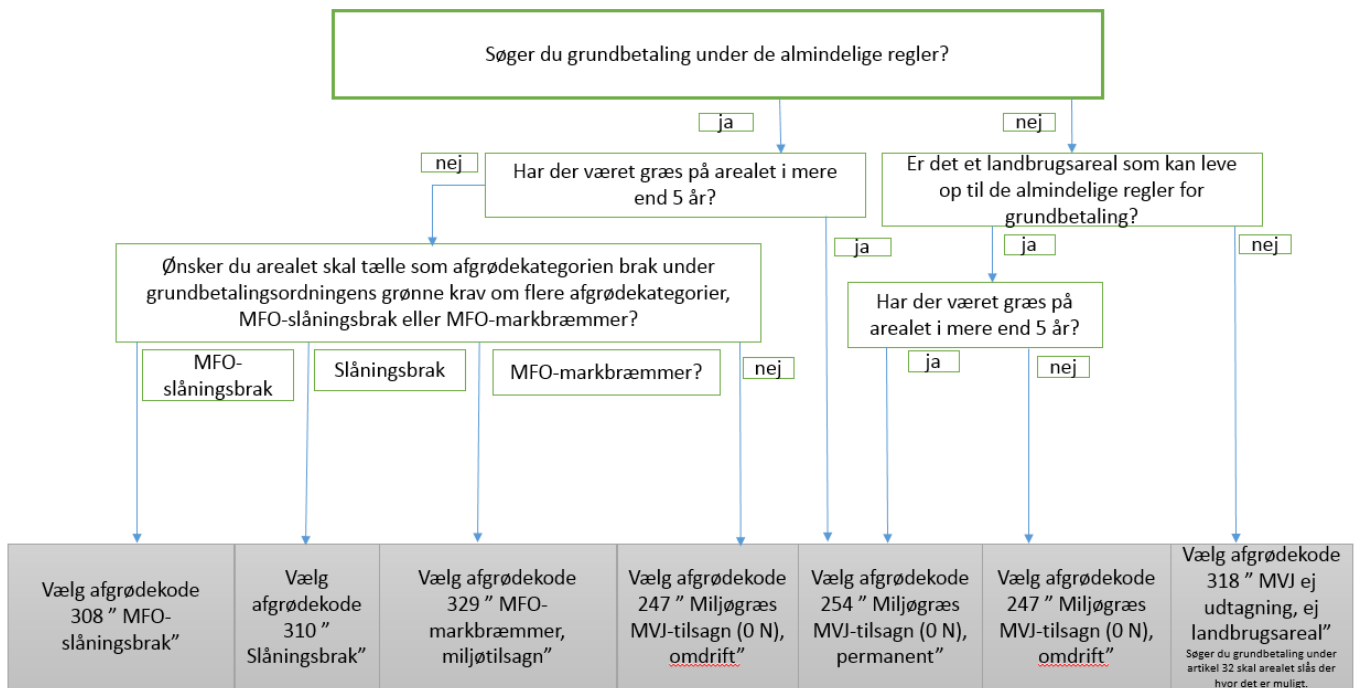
Søger du grundbetaling under de almindelige regler?

ja

nej

nej

Har der været græs på arealet i mere end 5 år?

Er det et landbrugsareal som kan leve op til de almindelige regler for grundbetaling?

ja

ja

nej

Ønsker du arealet skal tælle som afgrødekategorien brak under grundbetalingsordningens grønne krav om flere afgrødekategorier, MFO-slåningsbrak eller MFO-markbræmmer?

Har der været græs på arealet i mere end 5 år?

MFO-slåningsbrak

Slåningsbrak

MFO-markbræmmer?

nej

ja

nej

| Vælg afgrødekode 308 " MFO-slåningsbrak" | Vælg afgrødekode 310 " Slåningsbrak" | Vælg afgrødekode 329 " MFO-markbræmmer, miljøtilsagn" | Vælg afgrødekode 247 " Miljøgræs MVJ-tilsagn (0 N), omdrift" | Vælg afgrødekode 254 " Miljøgræs MVJ-tilsagn (0 N), permanent" | Vælg afgrødekode 247 " Miljøgræs MVJ-tilsagn (0 N), omdrift" | Vælg afgrødekode 318 " MVJ ej udtagning, ej landbrugsareal" Søger du grundbetaling under artikel 32 skal arealet slås der hvor det er muligt. |